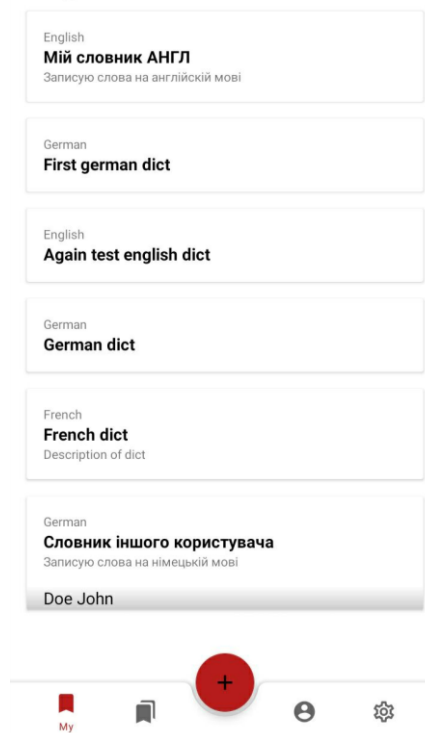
English
Мій словник АНГЛ
Записую слова на англійскії мові

German
First german dict

English
Again test english dict

German
German dict

French
French dict
Description of dict

German
Словник іншого користувача
Записую слова на німецькій мові

Doe John

+

My